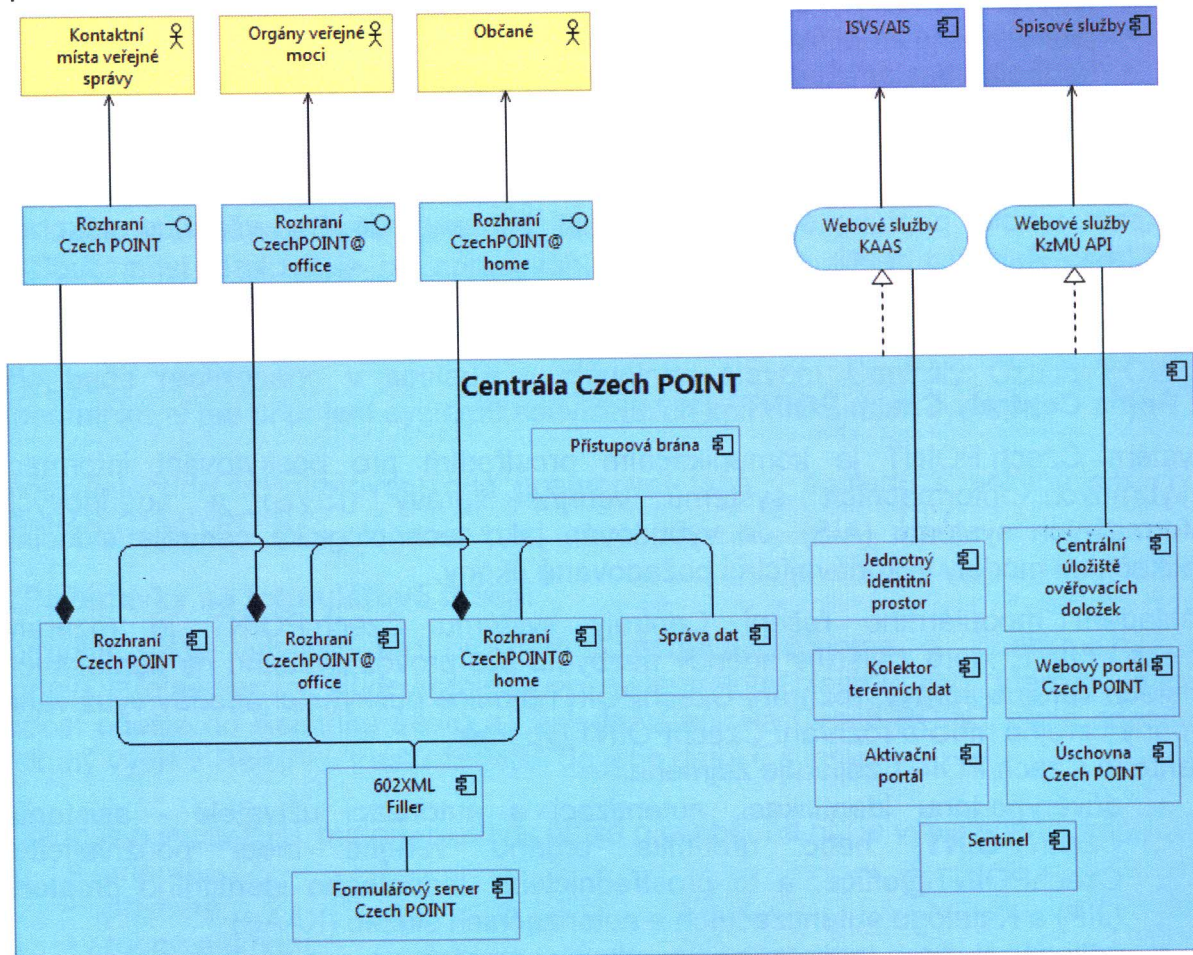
Kontaktní místa veřejné správy

Orgány veřejné moci

Občané

ISVS/AIS

Spisové služby

Rozhraní Czech POINT

Rozhraní CzechPOINT@ office

Rozhraní CzechPOINT@ home

Webové služby KAAS

Webové služby KzMÚ API

Centrála Czech POINT

Přístupová brána

Jednotný identitní prostor

Centrální úložiště ověřovacích doložek

Rozhraní Czech POINT

Rozhraní CzechPOINT@ office

Rozhraní CzechPOINT@ home

Správa dat

Kolektor terénních dat

Webový portál Czech POINT

Aktivační portál

Úschovna Czech POINT

602XML Filler

Sentinel

Formulářový server Czech POINT